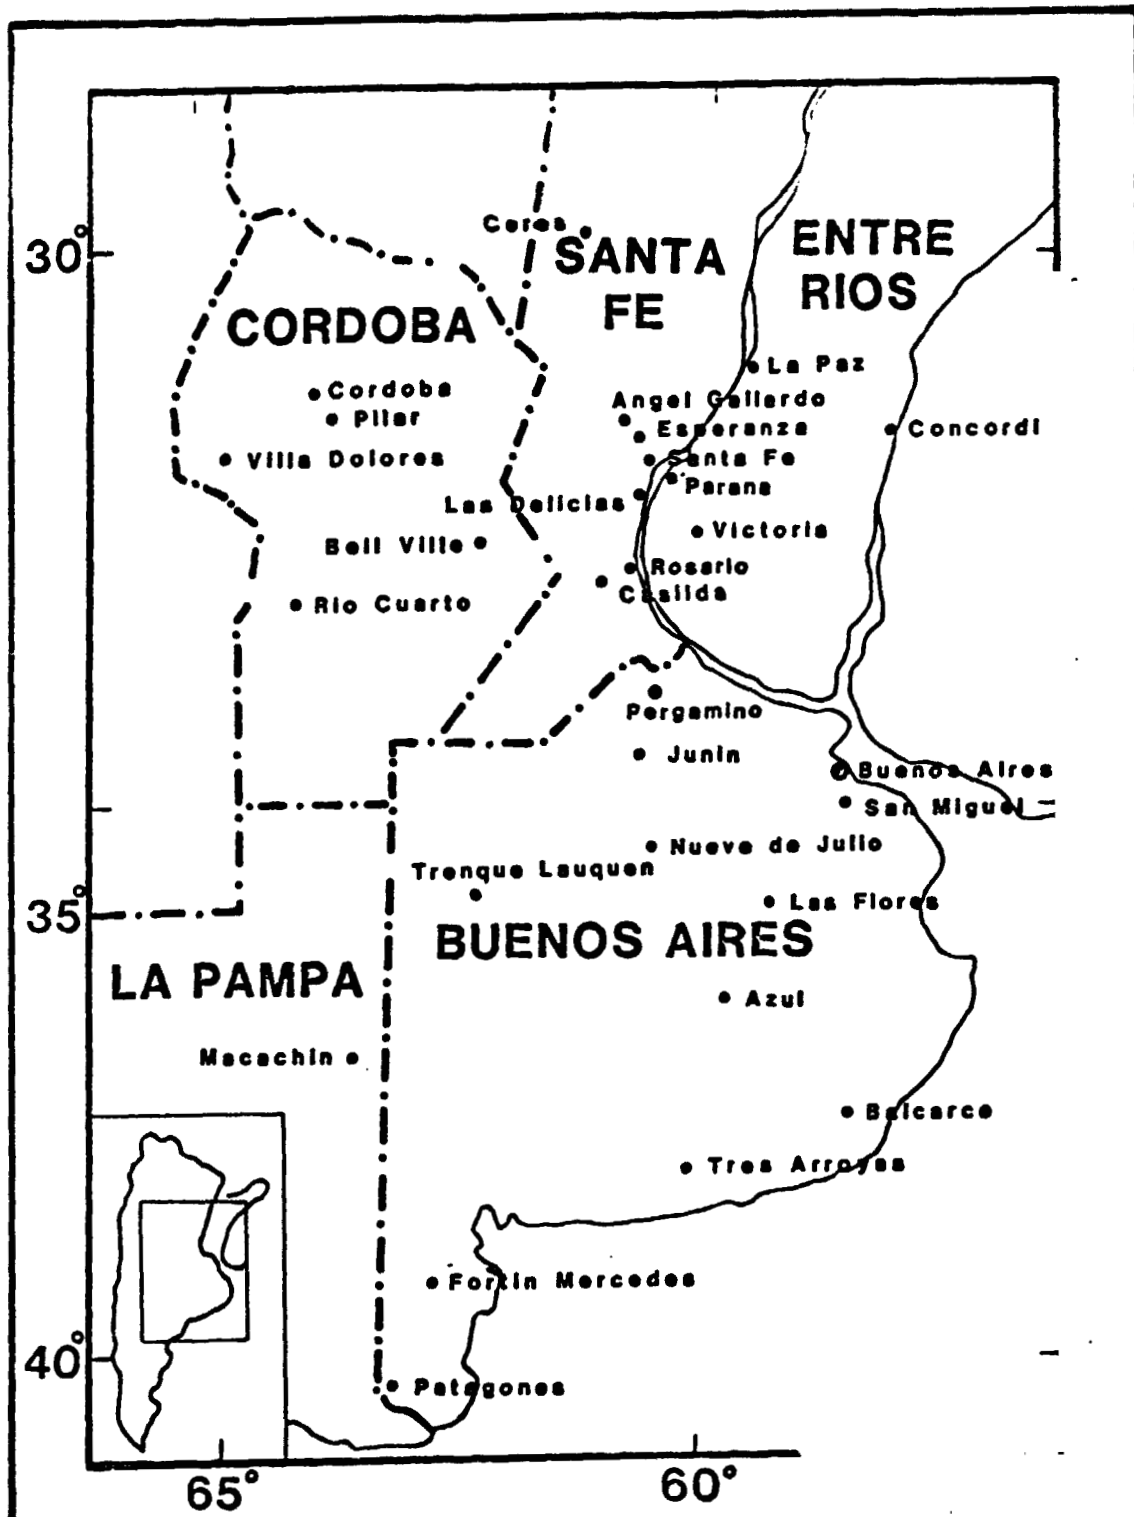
30°
Ceres
SANTA FE
ENTRE RIOS
CORDOBA
La Paz
Cordoba
Pilar
Angel Gallardo
Esperanza
Concordi
Villa Dolores
Santa Fe
Parana
Las Delicias
Victoria
Bell Ville
Rosario
Casilda
Rio Cuarto
Pergamino
Junin
Buenos Aires
San Miguel
Nueve de Julio
Trenque Lauquen
35°
Las Flores
BUENOS AIRES
LA PAMPA
Azul
Macachin
Balcarce
Tres Arroyos
Fortin Mercedes
40°
Patagones
65°
60°